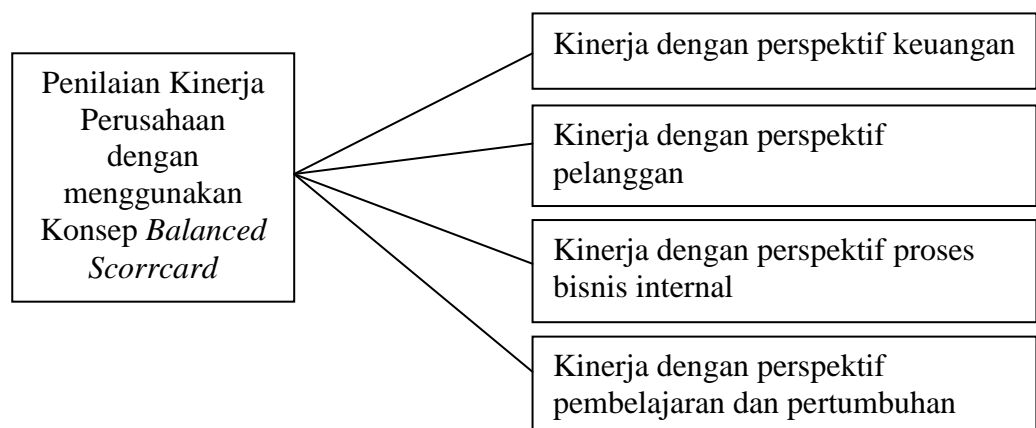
Penilaian Kinerja Perusahaan dengan menggunakan Konsep *Balanced Scorrcard*

Kinerja dengan perspektif keuangan

Kinerja dengan perspektif pelanggan

Kinerja dengan perspektif proses bisnis internal

Kinerja dengan perspektif pembelajaran dan pertumbuhan